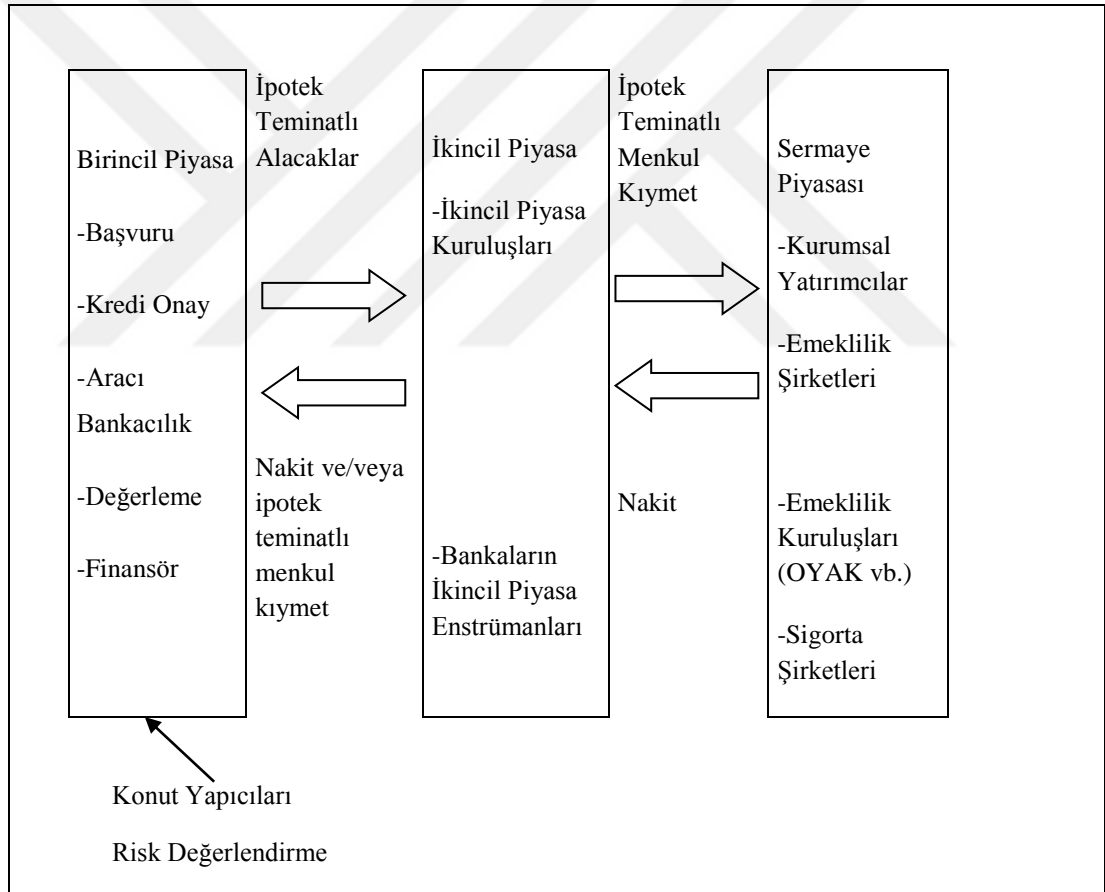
Birincil Piyasa

-Başvuru

-Kredi Onay

-Aracı Bankacılık

-Değerleme

-Finansör

İpotek Teminatlı Alacaklar

Nakit ve/veya ipotek teminatlı menkul kıymet

İkincil Piyasa

-İkincil Piyasa Kuruluşları

-Bankaların İkincil Piyasa Enstrümanları

İpotek Teminatlı Menkul Kıymet

Nakit

Sermaye Piyasası

-Kurumsal Yatırımcılar

-Emeklilik Şirketleri

-Emeklilik Kuruluşları (OYAK vb.)

-Sigorta Şirketleri

Konut Yapıcıları

Risk Değerlendirme